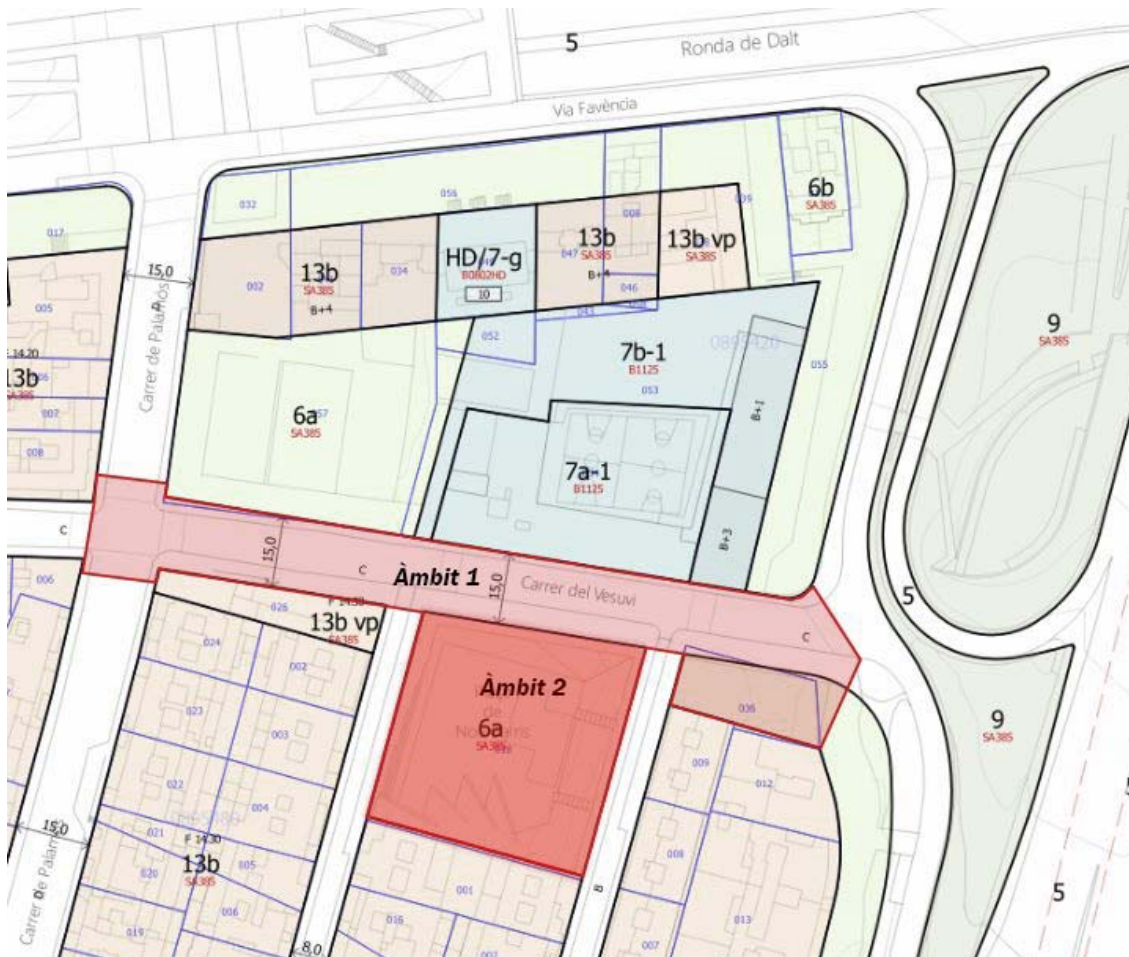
5 Ronda de Dalt

Via Favència

6b
SA385

032

056

008

039

017

13b
SA385

HD/7-g
B0802HD
10

13b
SA385
B+4

13b vp
SA385

15,0

002

034

047

046

005

B+4

043

Carrer de Palamós

052

7b-1
B1125

9
SA385

F 14.20

13b
SA385

053

055

007

6a
SA385

B+1

008

7a-1
B1125

C

B+3

C

15,0

Àmbit 1

15,0

Carrer del Vesuvi

006

F 14.30

026

13b vp
SA385

5

C

024

002

Àmbit 2

023

003

6a
SA385

036

9
SA385

022

009

012

004

15,0

021

F 14.30

13b
SA385

005

008

020

006

001

013

019

Carrer de Palamós

016

007

8,0

8

5